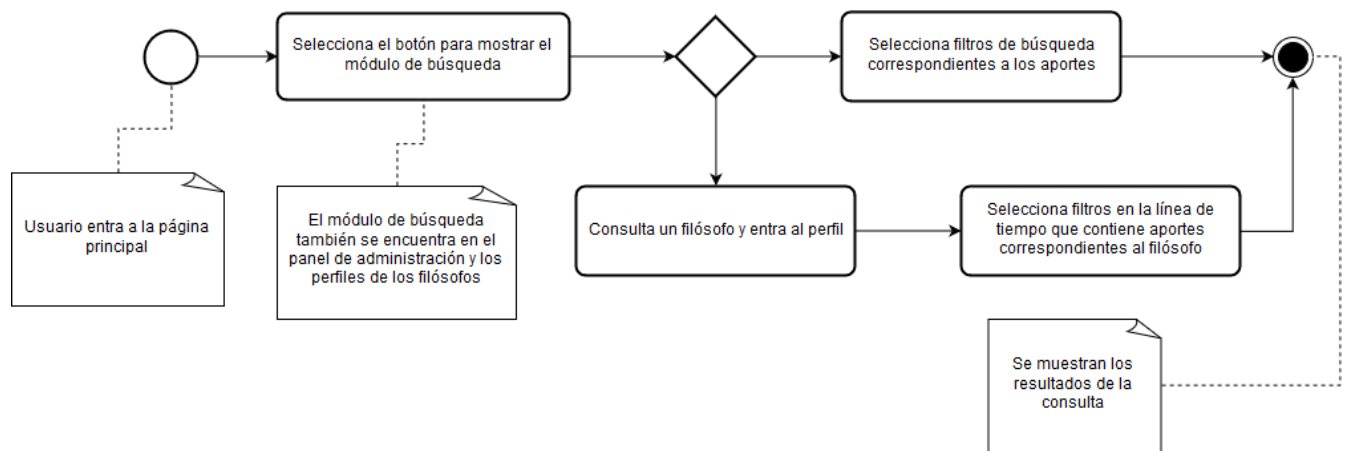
Selecciona el botón para mostrar el módulo de búsqueda

Selecciona filtros de búsqueda correspondientes a los aportes

Usuario entra a la página principal

El módulo de búsqueda también se encuentra en el panel de administración y los perfiles de los filósofos

Consulta un filósofo y entra al perfil

Selecciona filtros en la línea de tiempo que contiene aportes correspondientes al filósofo

Se muestran los resultados de la consulta